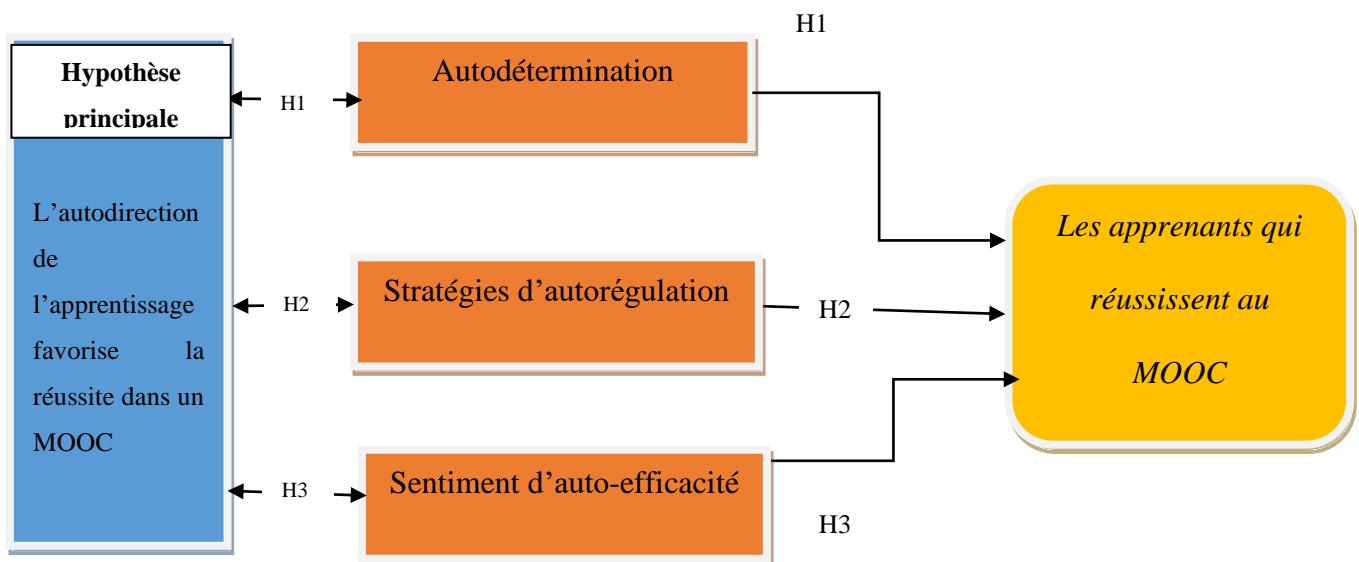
**Hypothèse principale**

L'autodirection de l'apprentissage favorise la réussite dans un MOOC

H1

Autodétermination

H1

H2

Stratégies d'autorégulation

H2

H3

Sentiment d'auto-efficacité

H3

*Les apprenants qui réussissent au MOOC*